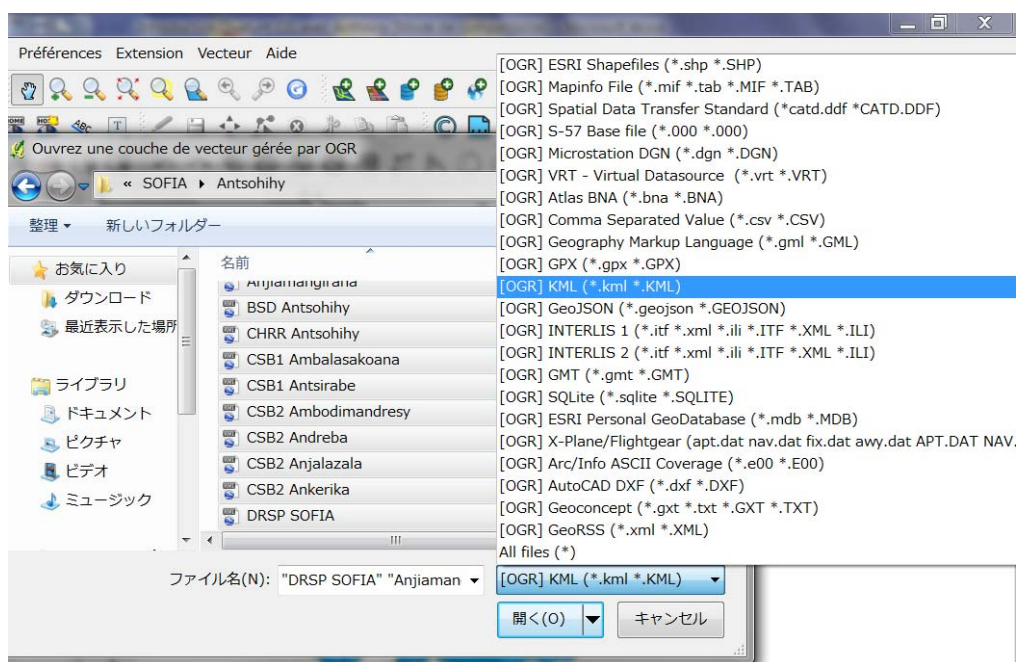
Préférences Extension Vecteur Aide

Ouvrez une couche de vecteur gérée par OGR

« SOFIA ▸ Antsohihy

整理 ▾ 新しいフォルダー

お気に入り
ダウンロード
最近表示した場所

ライブラリ
ドキュメント
ピクチャ
ビデオ
ミュージック

名前
Anjiamangirana
BSD Antsohihy
CHRR Antsohihy
CSB1 Ambalasakoana
CSB1 Antsirabe
CSB2 Ambodimandresy
CSB2 Andreba
CSB2 Anjalazala
CSB2 Ankerika
DRSP SOFIA

[OGR] ESRI Shapefiles (*.shp *.SHP)
[OGR] Mapinfo File (*.mif *.tab *.MIF *.TAB)
[OGR] Spatial Data Transfer Standard (*catd.ddf *CATD.DDF)
[OGR] S-57 Base file (*.000 *.000)
[OGR] Microstation DGN (*.dgn *.DGN)
[OGR] VRT - Virtual Datasource (*.vrt *.VRT)
[OGR] Atlas BNA (*.bna *.BNA)
[OGR] Comma Separated Value (*.csv *.CSV)
[OGR] Geography Markup Language (*.gml *.GML)
[OGR] GPX (*.gpx *.GPX)
[OGR] KML (*.kml *.KML)
[OGR] GeoJSON (*.geojson *.GEOJSON)
[OGR] INTERLIS 1 (*.itf *.xml *.ili *.ITF *.XML *.ILI)
[OGR] INTERLIS 2 (*.itf *.xml *.ili *.ITF *.XML *.ILI)
[OGR] GMT (*.gmt *.GMT)
[OGR] SQLite (*.sqlite *.SQLITE)
[OGR] ESRI Personal GeoDatabase (*.mdb *.MDB)
[OGR] X-Plane/Flightgear (apt.dat nav.dat fix.dat awy.dat APT.DAT NAV.
[OGR] Arc/Info ASCII Coverage (*.e00 *.E00)
[OGR] AutoCAD DXF (*.dxf *.DXF)
[OGR] Geoconcept (*.gxt *.txt *.GXT *.TXT)
[OGR] GeoRSS (*.xml *.XML)
All files (*)

ファイル名(N): "DRSP SOFIA" "Anjiaman
[OGR] KML (*.kml *.KML)
開く(O)
キャンセル